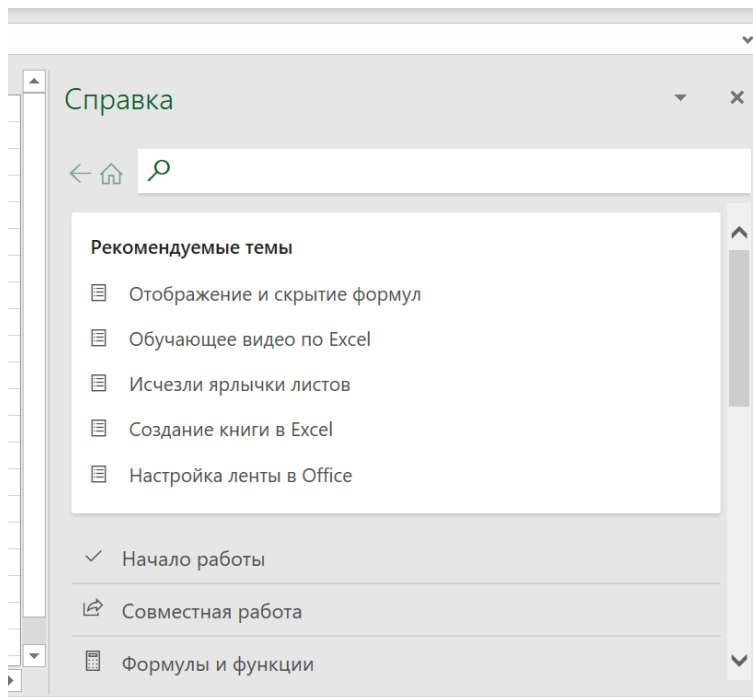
Справка

Рекомендуемые темы

Отображение и скрытие формул

Обучающее видео по Excel

Исчезли ярлычки листов

Создание книги в Excel

Настройка ленты в Office

Начало работы

Совместная работа

Формулы и функции